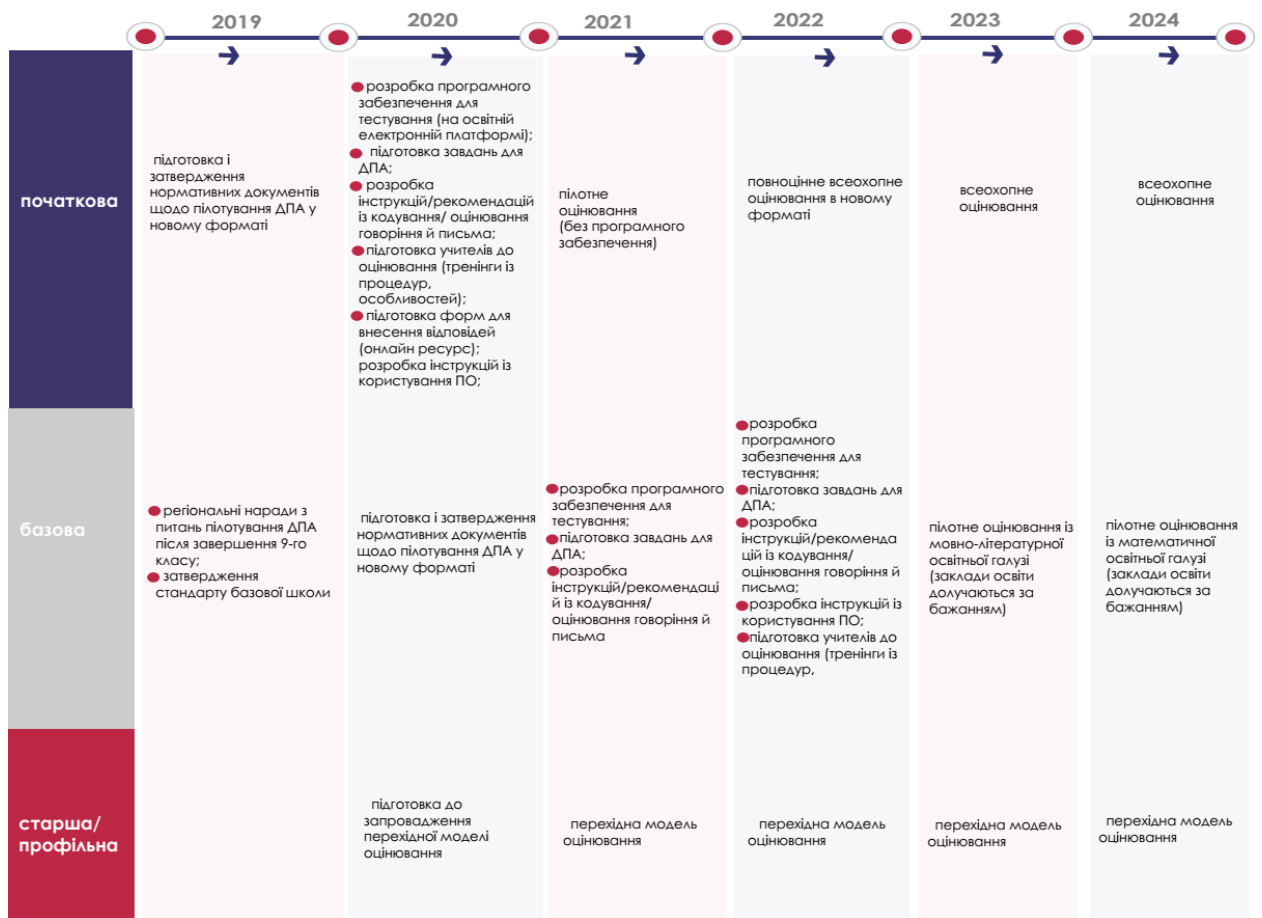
2019 2020 2021 2022 2023 2024

| | 2019 | 2020 | 2021 | 2022 | 2023 | 2024 |
|---|---|---|---|---|---|---|
| початкова | підготовка і затвердження нормативних документів щодо пілотування ДПА у новому форматі | розробка програмного забезпечення для тестування (на освітній електронній платформі); підготовка завдань для ДПА; розробка інструкцій/рекомендацій із кодування/ оцінювання говоріння й письма; підготовка учителів до оцінювання (тренінги із процедур, особливостей); підготовка форм для внесення відповідей (онлайн ресурс); розробка інструкцій із користування ПО; | пілотне оцінювання (без програмного забезпечення) | повноцінне всеохопне оцінювання в новому форматі | всеохопне оцінювання | всеохопне оцінювання |
| базова | регіональні наради з питань пілотування ДПА після завершення 9-го класу; затвердження стандарту базової школи | підготовка і затвердження нормативних документів щодо пілотування ДПА у новому форматі | розробка програмного забезпечення для тестування; підготовка завдань для ДПА; розробка інструкцій/рекомендацій із кодування/ оцінювання говоріння й письма | розробка програмного забезпечення для тестування; підготовка завдань для ДПА; розробка інструкцій/рекомендацій із кодування/ оцінювання говоріння й письма; розробка інструкцій із користування ПО; підготовка учителів до оцінювання (тренінги із процедур, | пілотне оцінювання із мовно-літературної освітньої галузі (заклади освіти долучаються за бажанням) | пілотне оцінювання із математичної освітньої галузі (заклади освіти долучаються за бажанням) |
| старша/ профільна | | підготовка до запровадження перехідної моделі оцінювання | перехідна модель оцінювання | перехідна модель оцінювання | перехідна модель оцінювання | перехідна модель оцінювання |